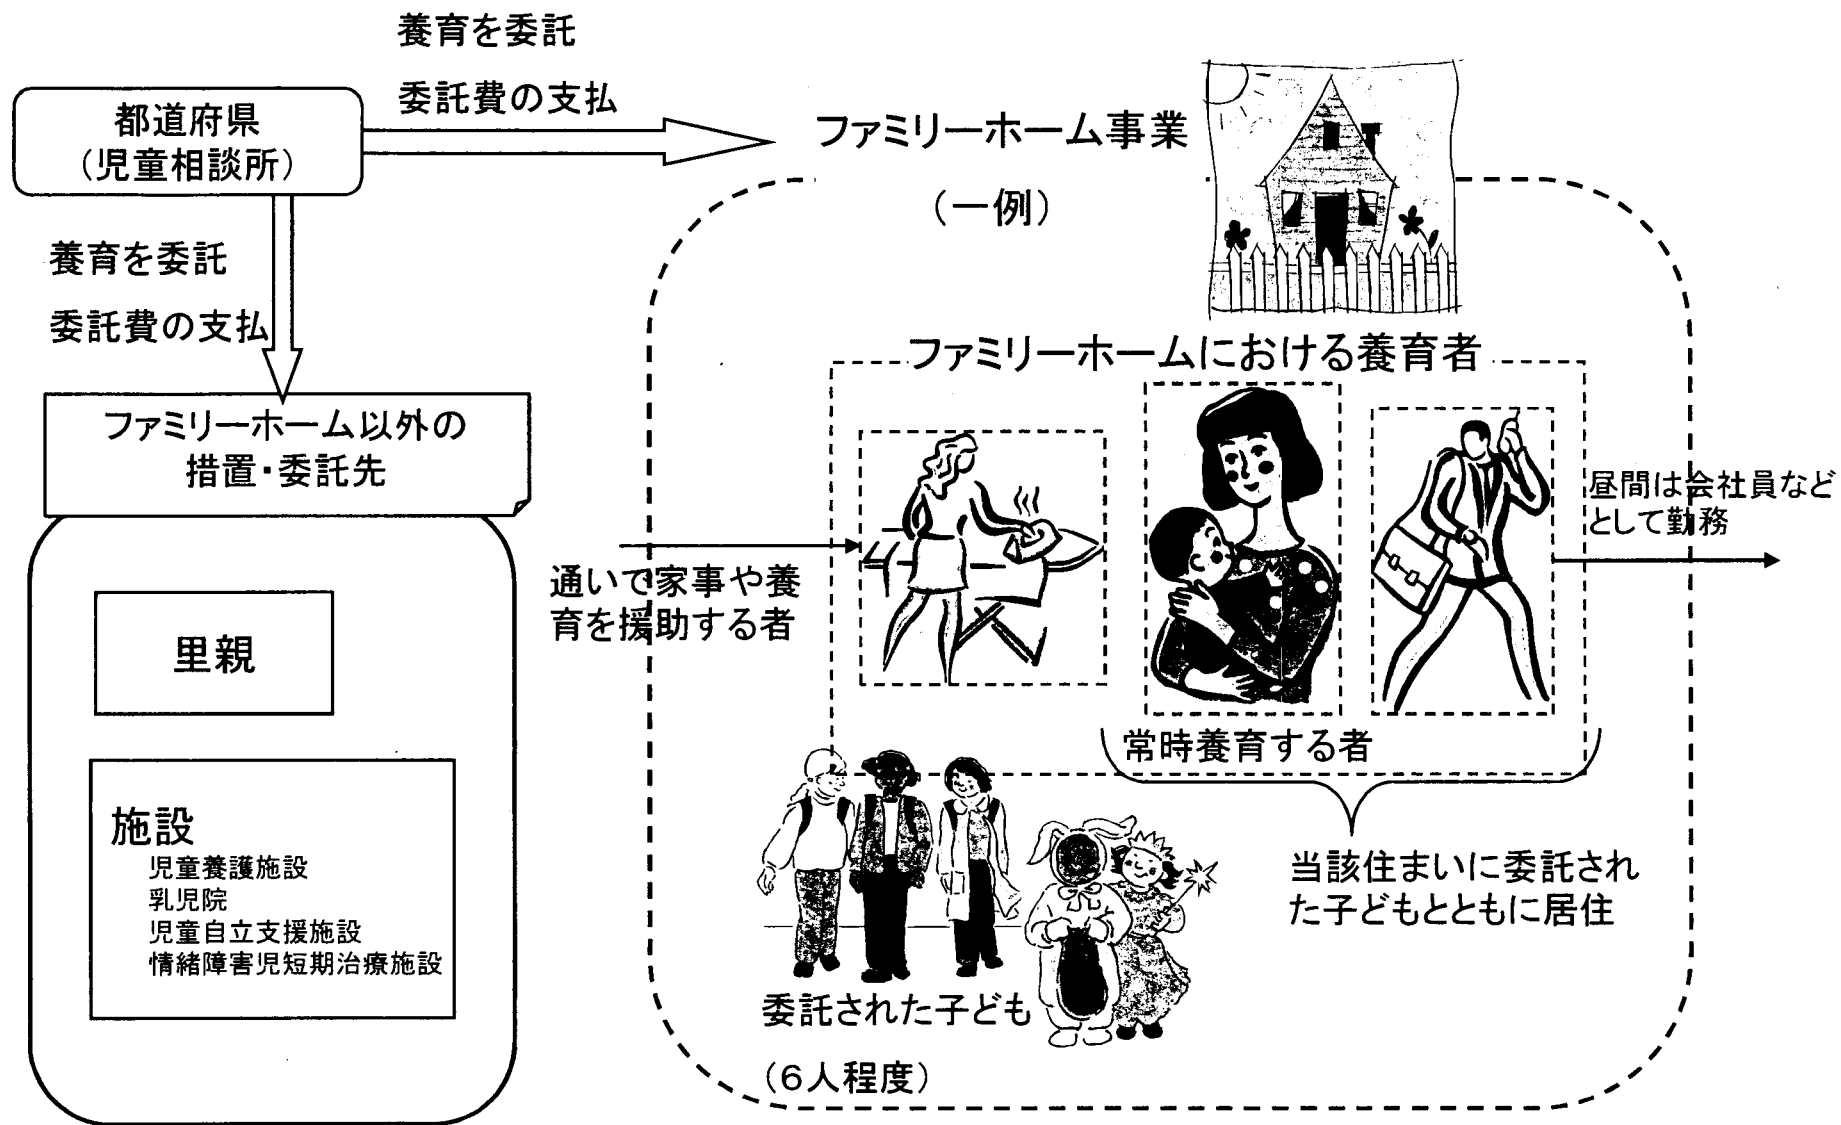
養育を委託

委託費の支払

都道府県
（児童相談所）

ファミリーホーム事業

（一例）

養育を委託

委託費の支払

ファミリーホームにおける養育者

ファミリーホーム以外の
措置・委託先

昼間は会社員などとして勤務

通いで家事や養育を援助する者

里親

常時養育する者

施設
児童養護施設
乳児院
児童自立支援施設
情緒障害児短期治療施設

当該住まいに委託された子どもとともに居住

委託された子ども

（6人程度）